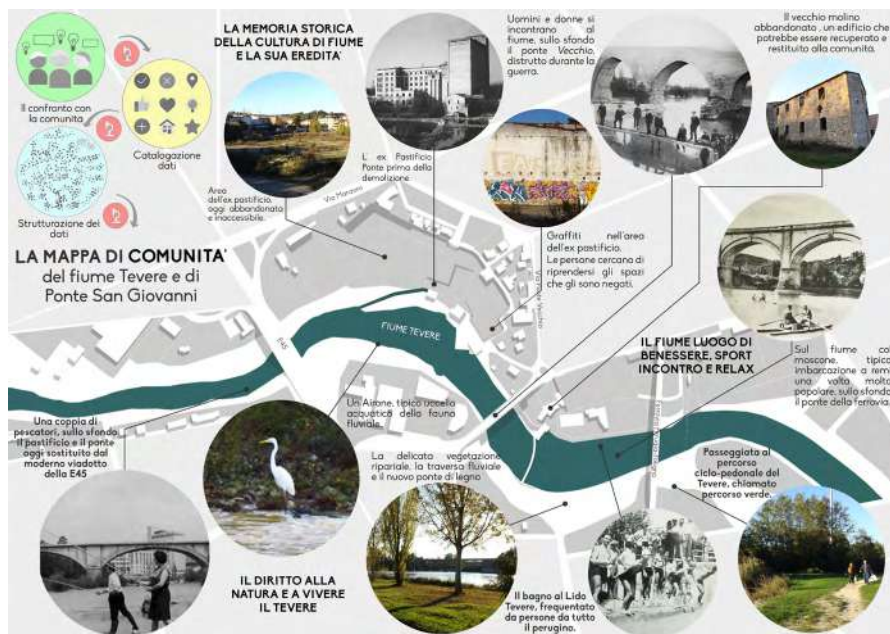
LA MEMORIA STORICA DELLA CULTURA DI FIUME E LA SUA EREDITA'

Uomini e donne si incontrano al fiume, sullo sfondo il ponte Vecchio, distrutto durante la guerra.

Il vecchio molino abbandonato, un edificio che potrebbe essere recuperato e restituito alla comunità.

Il confronto con la comunità

Catalogazione dati

Strutturazione dei dati

Area dell'ex pastificio, oggi abbandonata e inaccessibile.

L'ex Pastificio Ponte primo della demolizione

Graffiti nell'area dell'ex pastificio. Le persone cercano di riprendersi gli spazi che gli sono negati.

Via Manzoni

LA MAPPA DI COMUNITA' del fiume Tevere e di Ponte San Giovanni

FIUME TEVERE

E45

IL FIUME LUOGO DI BENESSERE, SPORT INCONTRO E RELAX

Sul fiume col moscone, tipica imbarcazione a remi una volta molto popolare, sullo sfondo il ponte della ferrovia.

Un Airone, tipico uccello acquatico della fauna fluviale.

Una coppia di pescatori, sullo sfondo il pastificio e il ponte oggi sostituito dal moderno viadotto della E45

La delicata vegetazione ripariale, la traversa fluviale e il nuovo ponte di legno

Passeggiata al percorso ciclo-pedonale del Tevere, chiamato percorso verde.

IL DIRITTO ALLA NATURA E A VIVERE IL TEVERE

Il bagno al Lido Tevere, frequentato da persone da tutto il perugino.